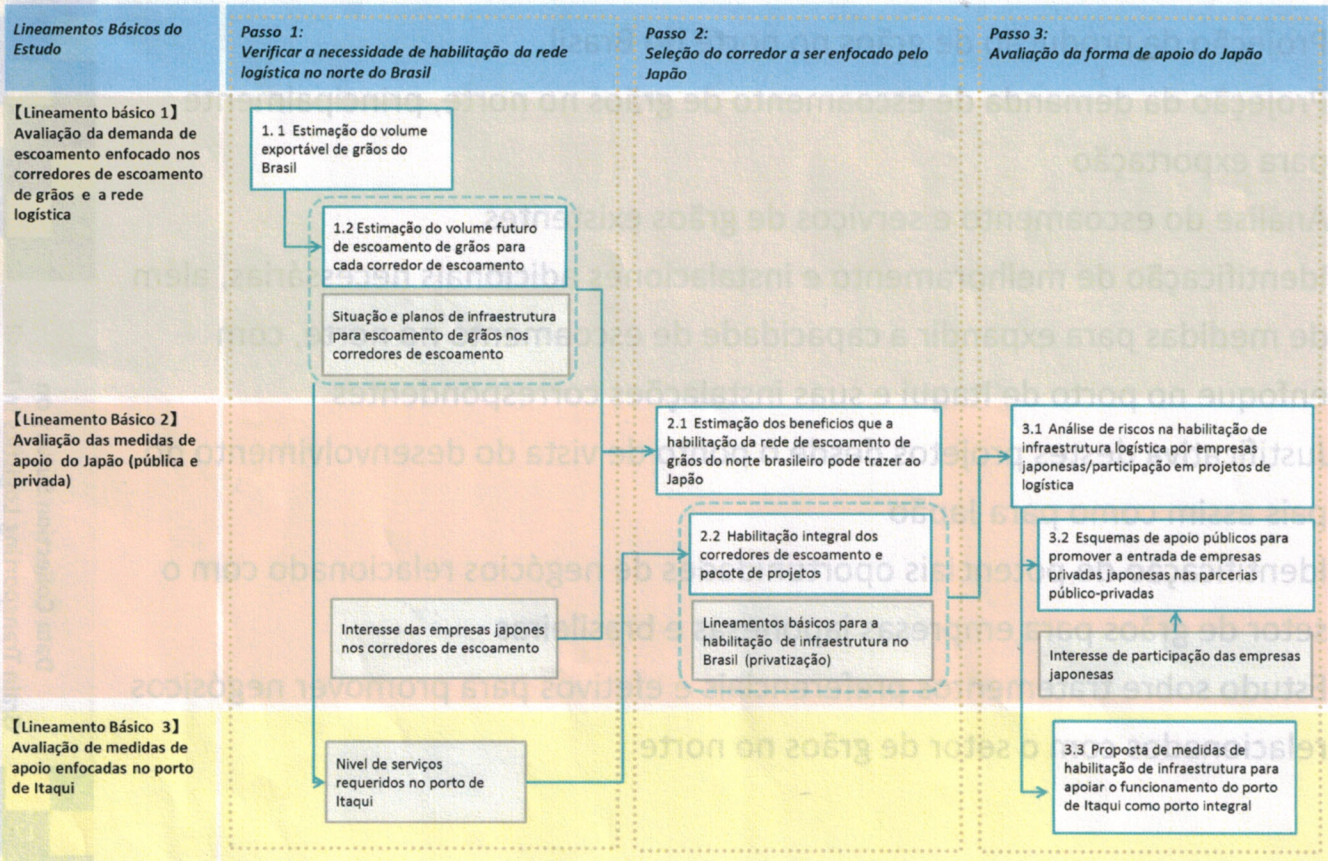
| Lineamentos Básicos do Estudo | Passo 1: Verificar a necessidade de habilitação da rede logística no norte do Brasil | Passo 2: Seleção do corredor a ser enfocado pelo Japão | Passo 3: Avaliação da forma de apoio do Japão |
|---|---|---|---|
| 【Lineamento básico 1】 Avaliação da demanda de escoamento enfocado nos corredores de escoamento de grãos e a rede logística | 1. 1 Estimação do volume exportável de grãos do Brasil<br>1.2 Estimação do volume futuro de escoamento de grãos para cada corredor de escoamento<br>Situação e planos de infraestrutura para escoamento de grãos nos corredores de escoamento | | |
| 【Lineamento Básico 2】 Avaliação das medidas de apoio do Japão (pública e privada) | Interesse das empresas japones nos corredores de escoamento | 2.1 Estimação dos benefícios que a habilitação da rede de escoamento de grãos do norte brasileiro pode trazer ao Japão<br>2.2 Habilitação integral dos corredores de escoamento e pacote de projetos<br>Lineamentos básicos para a habilitação de infraestrutura no Brasil (privatização) | 3.1 Análise de riscos na habilitação de infraestrutura logística por empresas japonesas/participação em projetos de logística<br>3.2 Esquemas de apoio públicos para promover a entrada de empresas privadas japonesas nas parcerias público-privadas<br>Interesse de participação das empresas japonesas |
| 【Lineamento Básico 3】 Avaliação de medidas de apoio enfocadas no porto de Itaqui | Nível de serviços requeridos no porto de Itaqui | | 3.3 Proposta de medidas de habilitação de infraestrutura para apoiar o funcionamento do porto de Itaqui como porto integral |